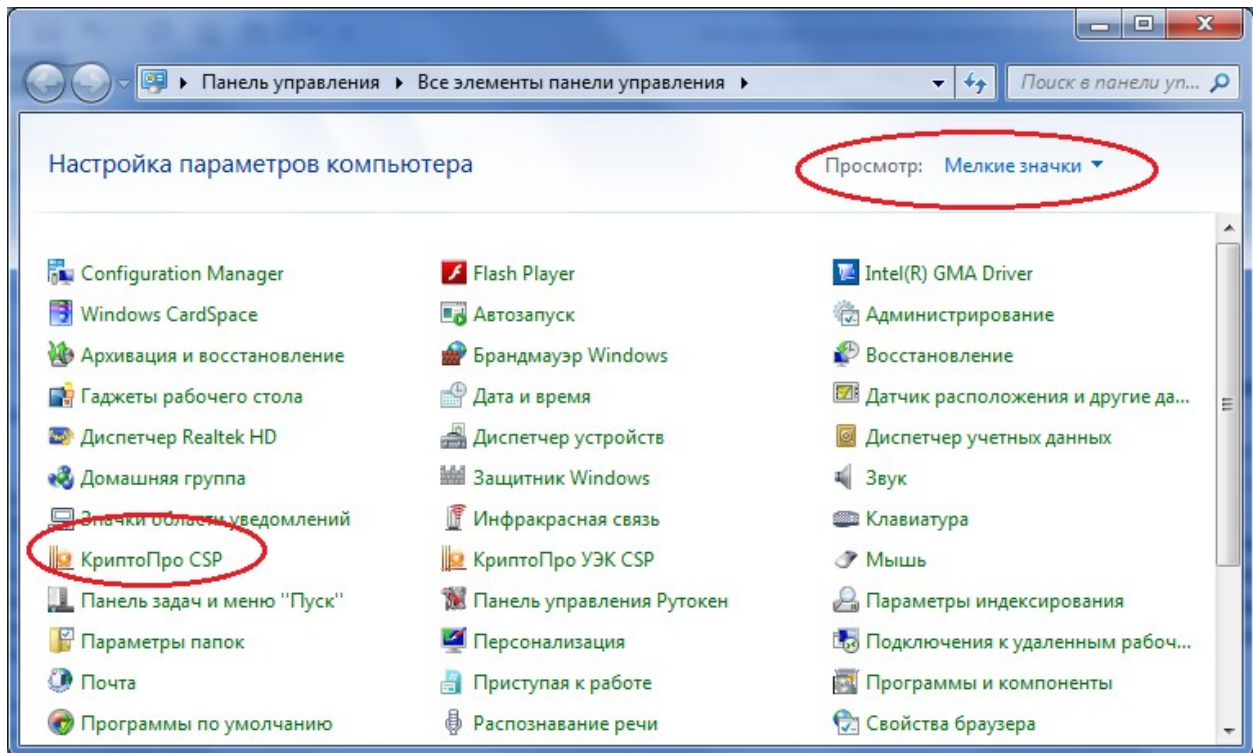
▸ Панель управления ▸ Все элементы панели управления ▸

Поиск в панели уп...

Настройка параметров компьютера

Просмотр: Мелкие значки ▾

Configuration Manager
Windows CardSpace
Архивация и восстановление
Гаджеты рабочего стола
Диспетчер Realtek HD
Домашняя группа
Значки области уведомлений
КриптоПро CSP
Панель задач и меню "Пуск"
Параметры папок
Почта
Программы по умолчанию

Flash Player
Автозапуск
Брандмауэр Windows
Дата и время
Диспетчер устройств
Защитник Windows
Инфракрасная связь
КриптоПро УЭК CSP
Панель управления Рутокен
Персонализация
Приступая к работе
Распознавание речи

Intel(R) GMA Driver
Администрирование
Восстановление
Датчик расположения и другие да...
Диспетчер учетных данных
Звук
Клавиатура
Мышь
Параметры индексирования
Подключения к удаленным рабоч...
Программы и компоненты
Свойства браузера